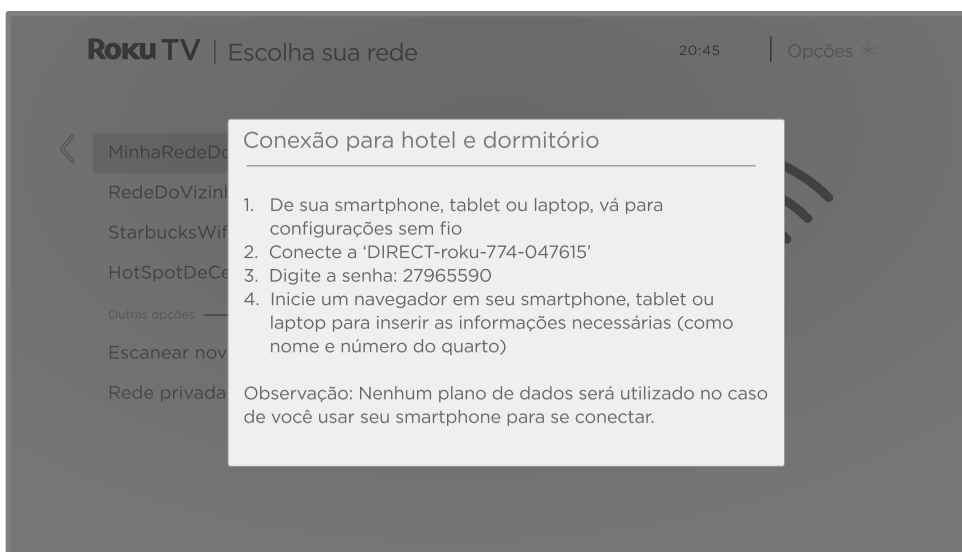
Roku TV | Escolha sua rede

20:45 | Opções ✳

MinhaRedeDo
RedeDoVizinh
StarbucksWif
HotSpotDeCe
Outras opções
Escanear nov
Rede privada

Conexão para hotel e dormitório

1. De sua smartphone, tablet ou laptop, vá para configurações sem fio
2. Conecte a 'DIRECT-roku-774-047615'
3. Digite a senha: 27965590
4. Inicie um navegador em seu smartphone, tablet ou laptop para inserir as informações necessárias (como nome e número do quarto)

Observação: Nenhum plano de dados será utilizado no caso de você usar seu smartphone para se conectar.